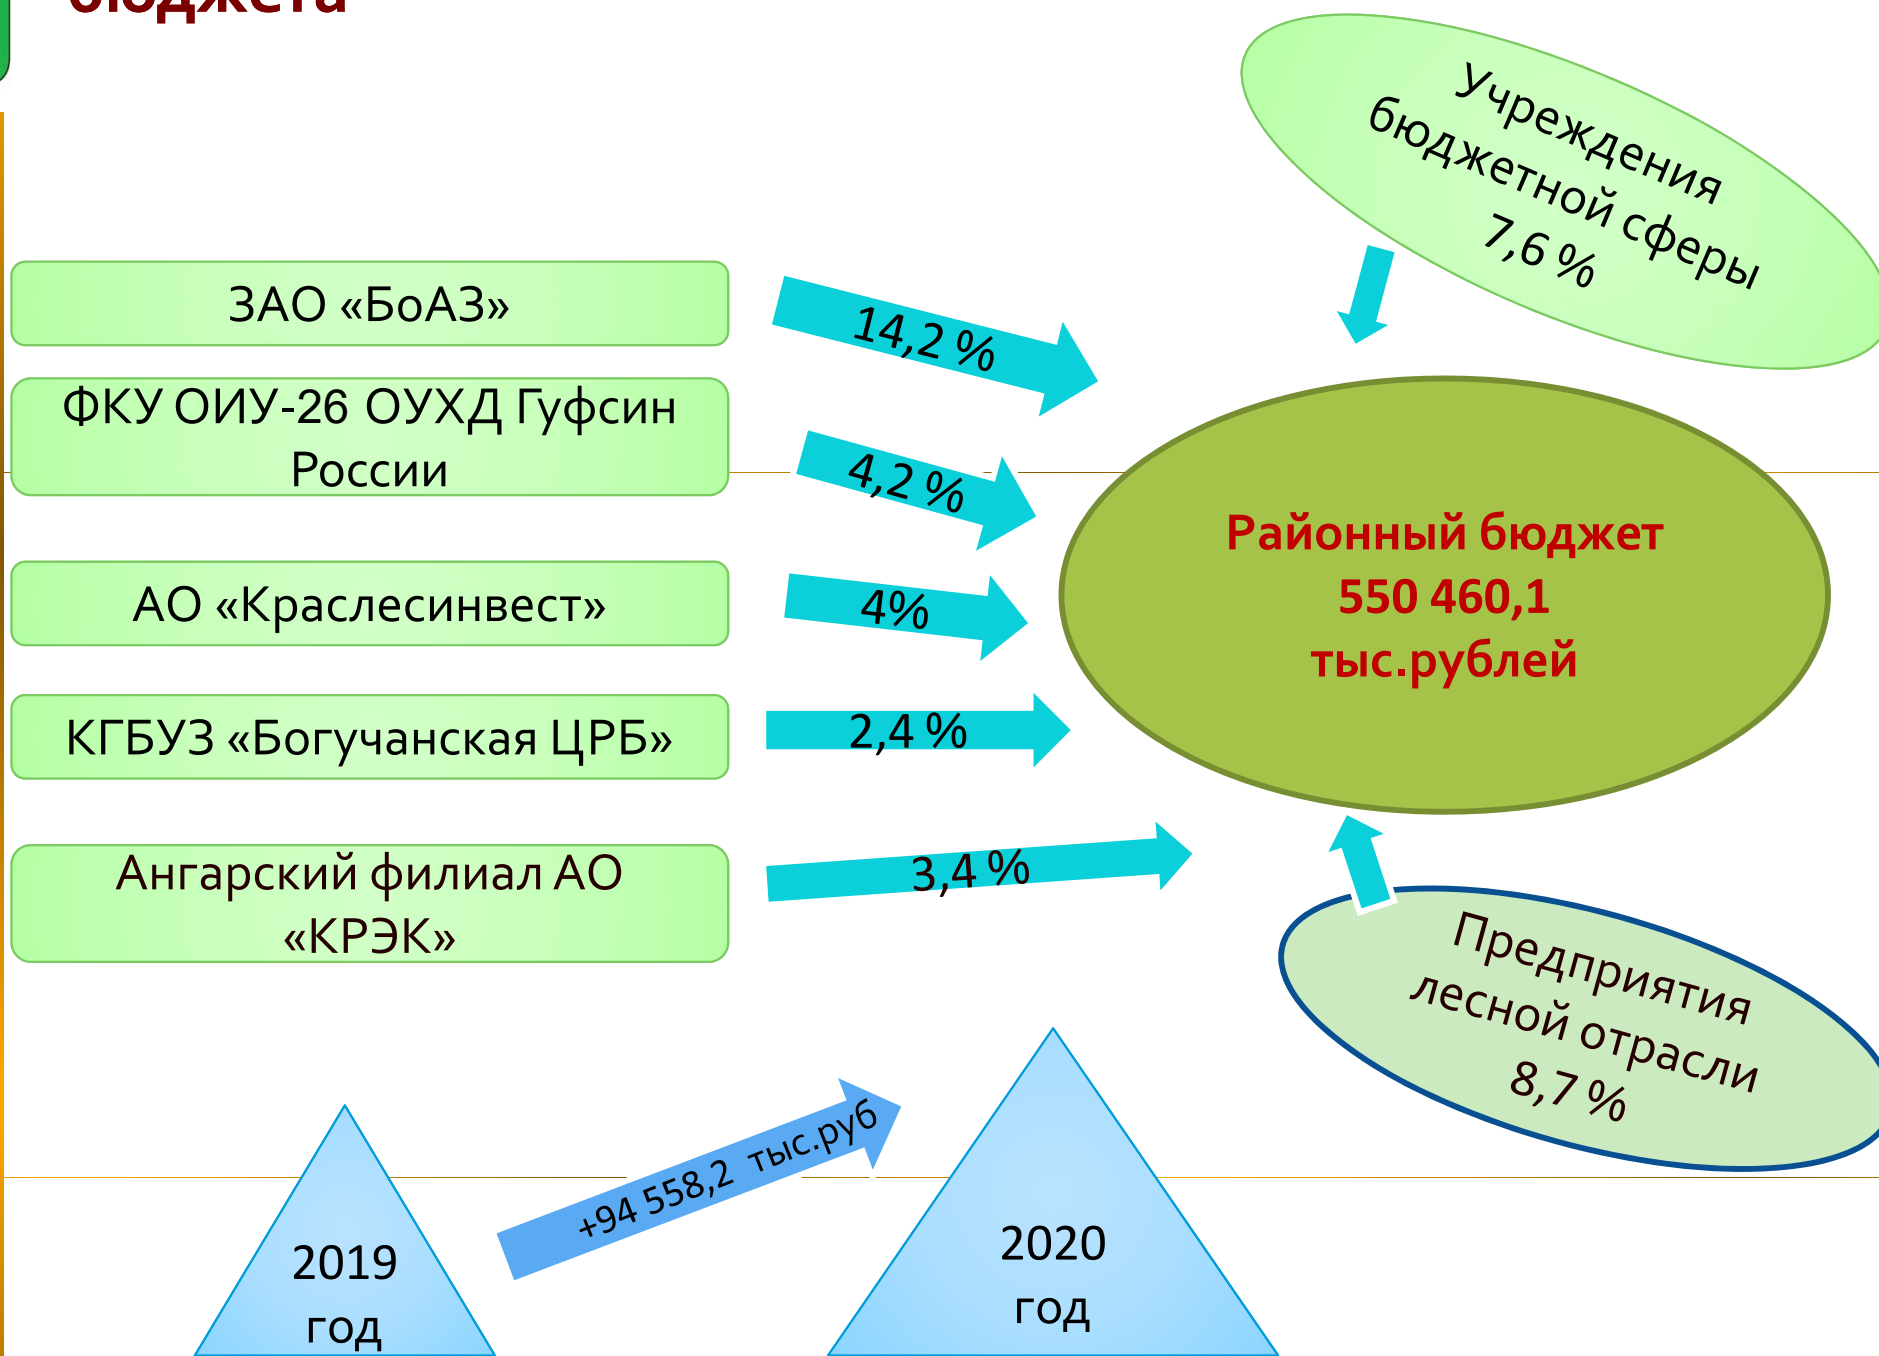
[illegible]

Учреждения бюджетной сферы 7,6 %

ЗАО «БоАЗ»

14,2 %

ФКУ ОИУ-26 ОУХД Гуфсин России

4,2 %

АО «Краслесинвест»

4%

КГБУЗ «Богучанская ЦРБ»

2,4 %

Ангарский филиал АО «КРЭК»

3,4 %

Районный бюджет 550 460,1 тыс.рублей

Предприятия лесной отрасли 8,7 %

2019 год

+94 558,2 тыс.руб

2020 год